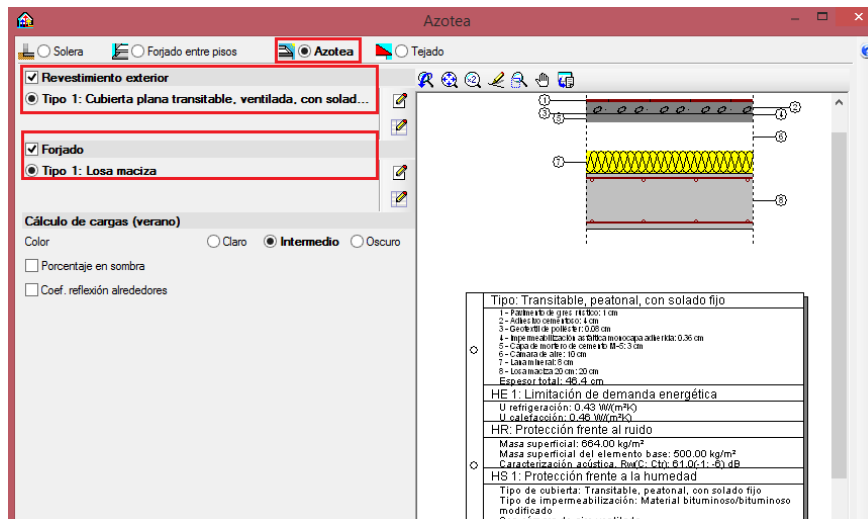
Azotea

Solera
Forjado entre pisos
Azotea
Tejado

Revestimiento exterior
Tipo 1: Cubierta plana transitable, ventilada, con solad...

Forjado
Tipo 1: Losa maciza

Cálculo de cargas (verano)
Color
Claro
Intermedio
Oscuro
Porcentaje en sombra
Coef. reflexión alrededores

1
2
3
4
5
6
7
8

Tipo: Transitable, peatonal, con solado fijo
1 - Pavimento de gres rústico: 1 cm
2 - Adhesivo cementoso: 4 cm
3 - Geotextil de poliéster: 0.08 cm
4 - Impermeabilización asfáltica monocapa adherida: 0.36 cm
5 - Capa de mortero de cemento M-5: 3 cm
6 - Cámara de aire: 10 cm
7 - Lana mineral: 8 cm
8 - Losa maciza 20 cm: 20 cm
Espesor total: 46.4 cm
HE 1: Limitación de demanda energética
U refrigeración: 0.43 W/(m²K)
U calefacción: 0.46 W/(m²K)
HR: Protección frente al ruido
Masa superficial: 664.00 kg/m²
Masa superficial del elemento base: 500.00 kg/m²
Caracterización acústica, Rw(C; Ctr): 61.0(-1; -6) dB
HS 1: Protección frente a la humedad
Tipo de cubierta: Transitable, peatonal, con solado fijo
Tipo de impermeabilización: Material bituminoso/bituminoso modificado